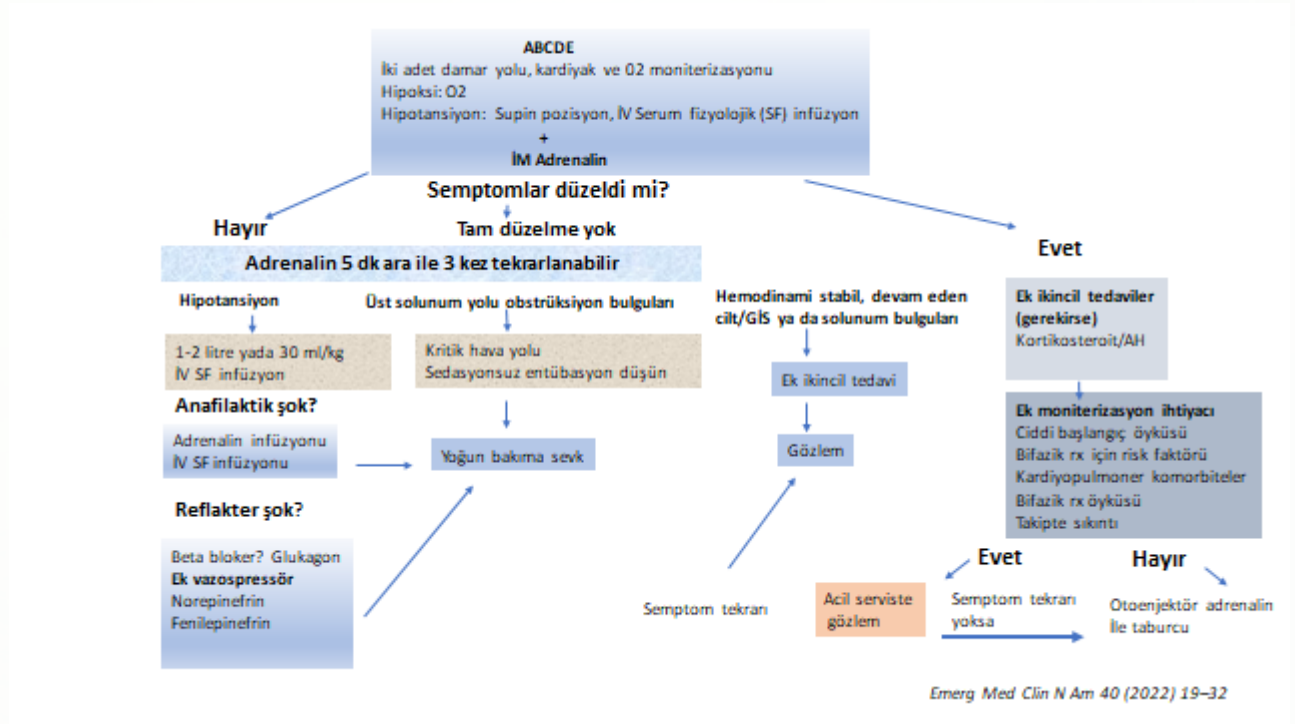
ABCDE
İki adet damar yolu, kardiyak ve O2 moniterizasyonu
Hipoksi: O2
Hipotansiyon: Supin pozisyon, İV Serum fizyolojik (SF) infüzyon
+
İM Adrenalin

Semptomlar düzeldi mi?

Hayır

Tam düzelme yok

Evet

Adrenalin 5 dk ara ile 3 kez tekrarlanabilir

Hipotansiyon

Üst solunum yolu obstrüksiyon bulguları

1-2 litre yada 30 ml/kg
İV SF infüzyon

Kritik hava yolu
Sedasyonsuz entübasyon düşün

Anafilaktik şok?

Adrenalin infüzyonu
İV SF infüzyonu

Yoğun bakıma sevk

Reflakter şok?

Beta bloker? Glukagon
Ek vazospressör
Norepinefrin
Fenilepinefrin

Hemodinami stabil, devam eden cilt/GİS ya da solunum bulguları

Ek ikincil tedavi

Gözlem

Semptom tekrarı

Ek ikincil tedaviler (gerekirse)
Kortikosteroit/AH

Ek moniterizasyon ihtiyacı
Ciddi başlangıç öyküsü
Bifazik rx için risk faktörü
Kardiyopulmoner komorbiteler
Bifazik rx öyküsü
Takipte sıkıntı

Evet

Hayır

Acil serviste gözlem

Semptom tekrarı yoksa

Otoenjektör adrenalin İle taburcu

Emerg Med Clin N Am 40 (2022) 19–32